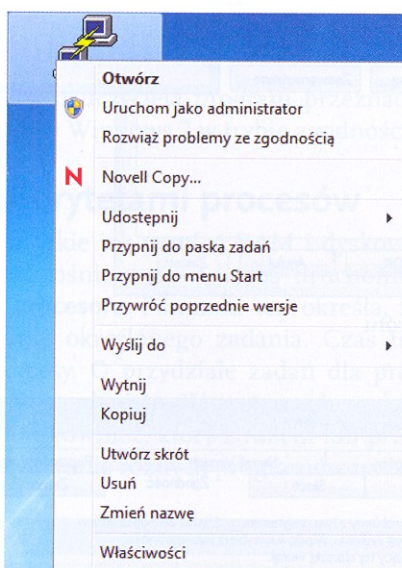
Otwórz
Uruchom jako administrator
Rozwiąż problemy ze zgodnością
Novell Copy...
Udostępnij
Przypnij do paska zadań
Przypnij do menu Start
Przywróć poprzednie wersje
Wyślij do
Wytnij
Kopiuj
Utwórz skrót
Usuń
Zmień nazwę
Właściwości